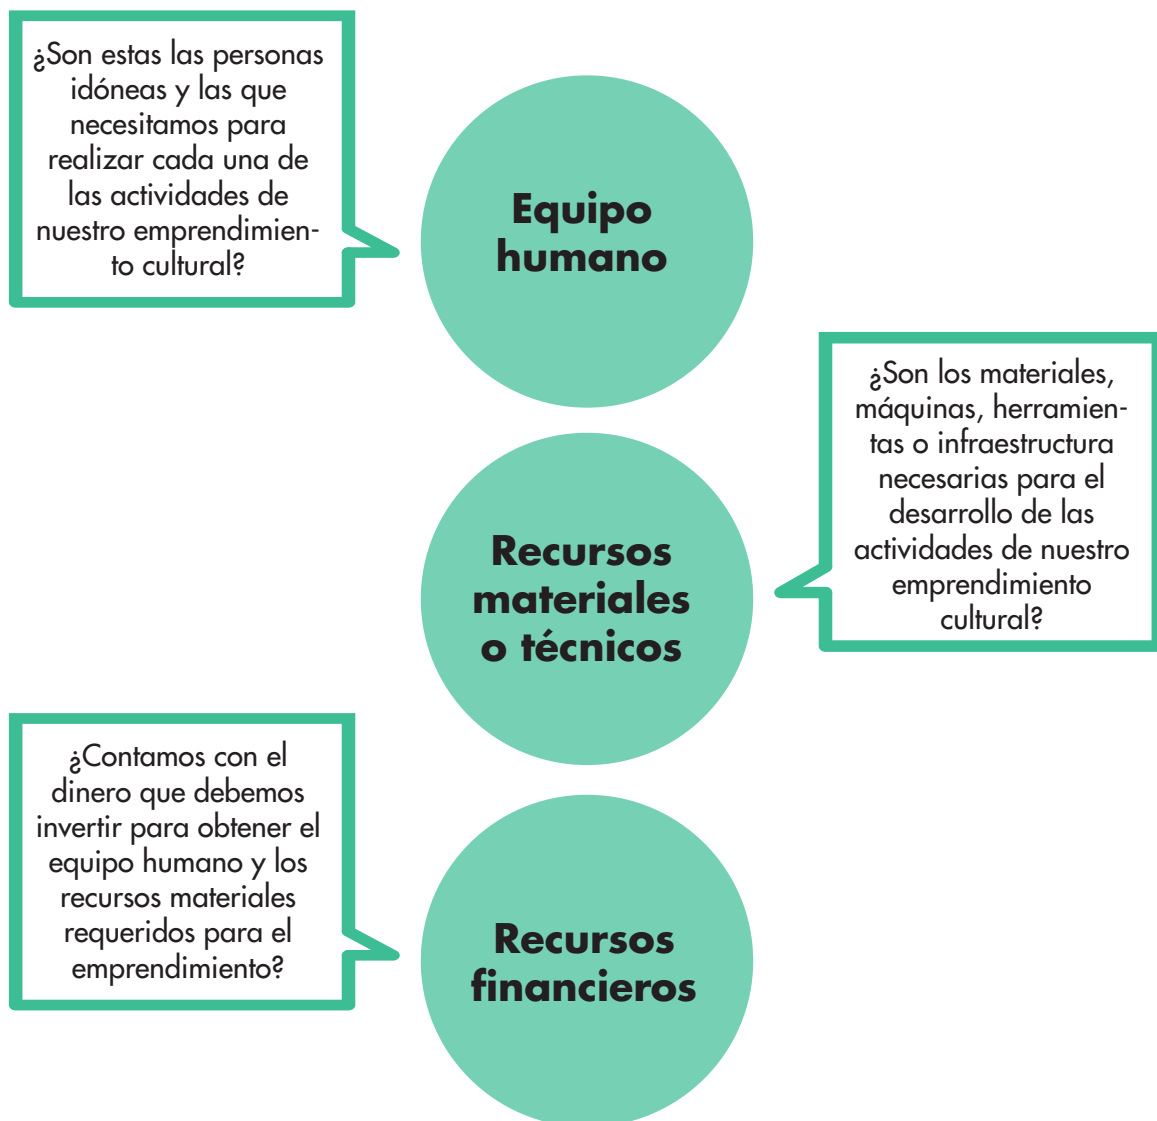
¿Son estas las personas idóneas y las que necesitamos para realizar cada una de las actividades de nuestro emprendimiento cultural?

Equipo humano

Recursos materiales o técnicos

¿Son los materiales, máquinas, herramientas o infraestructura necesarias para el desarrollo de las actividades de nuestro emprendimiento cultural?

¿Contamos con el dinero que debemos invertir para obtener el equipo humano y los recursos materiales requeridos para el emprendimiento?

Recursos financieros